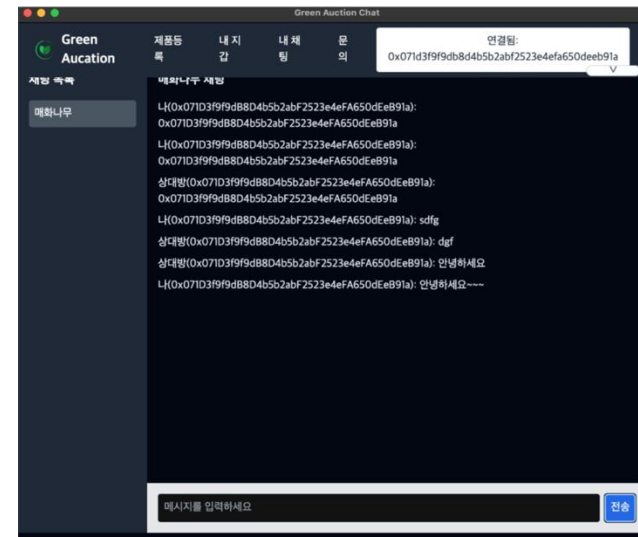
Green Auction Chat

Green Aucation

제품등록

내 지갑

내 채팅

문의

연결됨:
0x071d3f9f9db8d4b5b2abf2523e4efa650deeb91a

채팅 목록

매화나무

매화나무 채팅

나(0x071D3f9f9dB8D4b5b2abF2523e4eFA650dEeB91a):
0x071D3f9f9dB8D4b5b2abF2523e4eFA650dEeB91a

나(0x071D3f9f9dB8D4b5b2abF2523e4eFA650dEeB91a):
0x071D3f9f9dB8D4b5b2abF2523e4eFA650dEeB91a

상대방(0x071D3f9f9dB8D4b5b2abF2523e4eFA650dEeB91a):
0x071D3f9f9dB8D4b5b2abF2523e4eFA650dEeB91a

나(0x071D3f9f9dB8D4b5b2abF2523e4eFA650dEeB91a): sdfg

상대방(0x071D3f9f9dB8D4b5b2abF2523e4eFA650dEeB91a): dgf

상대방(0x071D3f9f9dB8D4b5b2abF2523e4eFA650dEeB91a): 안녕하세요

나(0x071D3f9f9dB8D4b5b2abF2523e4eFA650dEeB91a): 안녕하세요~~~

메시지를 입력하세요

전송